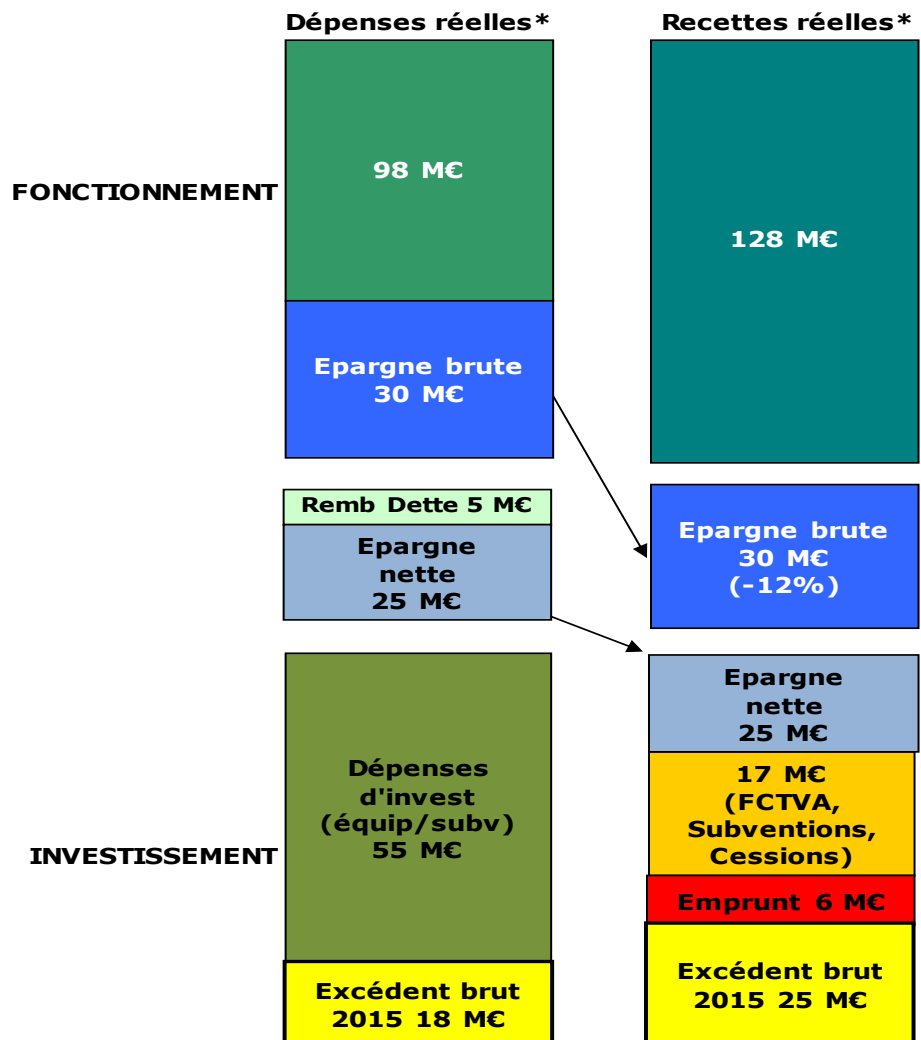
Dépenses réelles*

Recettes réelles*

FONCTIONNEMENT

98 M€

128 M€

Epargne brute 30 M€

Remb Dette 5 M€

Epargne nette 25 M€

Epargne brute 30 M€ (-12%)

Epargne nette 25 M€

Dépenses d'invest (équip/subv) 55 M€

INVESTISSEMENT

17 M€ (FCTVA, Subventions, Cessions)

Emprunt 6 M€

Excédent brut 2015 18 M€

Excédent brut 2015 25 M€